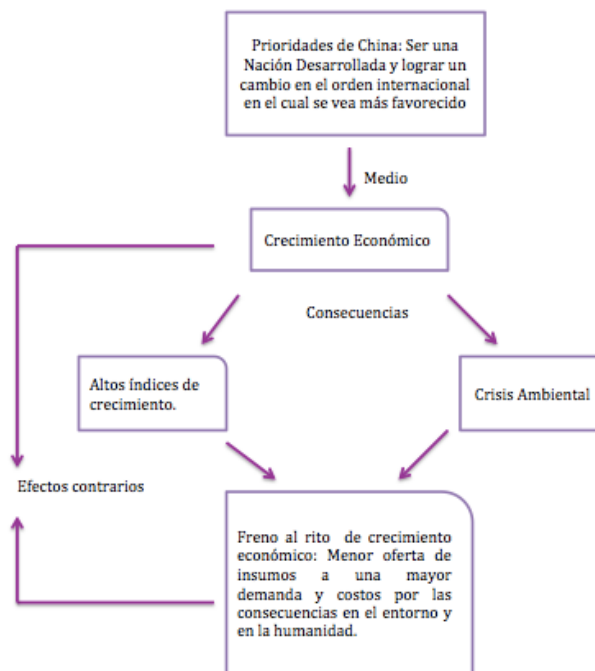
Prioridades de China: Ser una Nación Desarrollada y lograr un cambio en el orden internacional en el cual se vea más favorecido

Medio

Crecimiento Económico

Consecuencias

Altos índices de crecimiento.

Crisis Ambiental

Efectos contrarios

Freno al rito de crecimiento económico: Menor oferta de insumos a una mayor demanda y costos por las consecuencias en el entorno y en la humanidad.